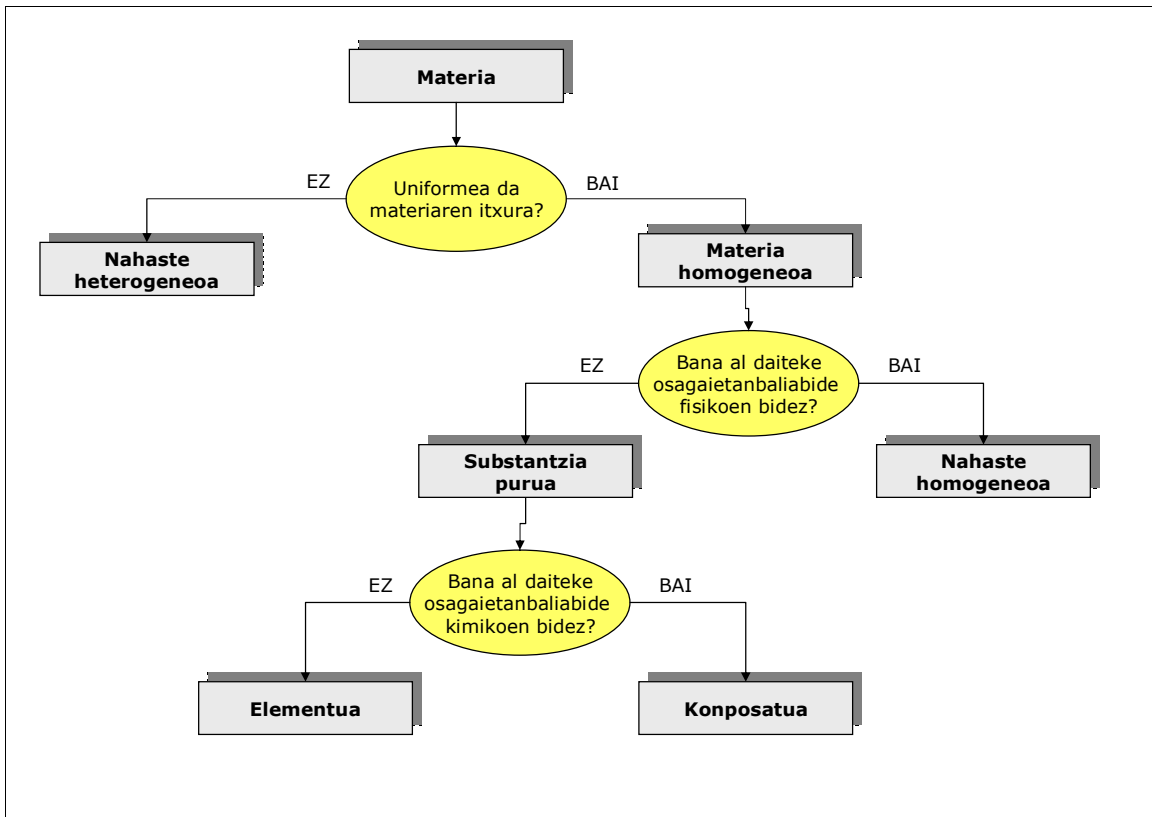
Materia

EZ

Uniformea da materiaren itxura?

BAI

Nahaste heterogeneoa

Materia homogeneoa

EZ

Bana al daiteke osagaietanbaliabide fisikoen bidez?

BAI

Substantzia purua

Nahaste homogeneoa

EZ

Bana al daiteke osagaietanbaliabide kimikoen bidez?

BAI

Elementua

Konposatua